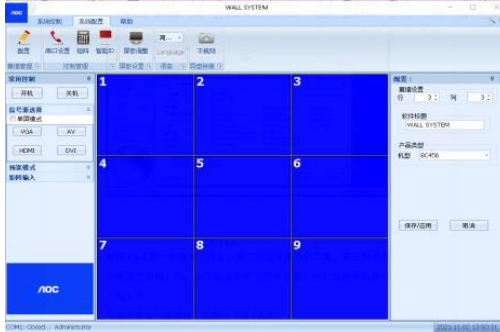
AOC

WALL SYSTEM

系统控制 系统配置 帮助

配置 串口设置 矩阵 智能ID 屏幕调整 简... Language 手拖拽

常用控制
开机 关机

信号源选择
单屏模式
VGA AV
HDMI DVI

预案模式
矩阵输入

AOC

1 2 3
4 5 6
7 8 9

配置
屏墙设置
行 3 列 3

软件标题
WALL SYSTEM

产品类型
机型 BC456

保存/应用 取消

COM1: Closed... Administrator